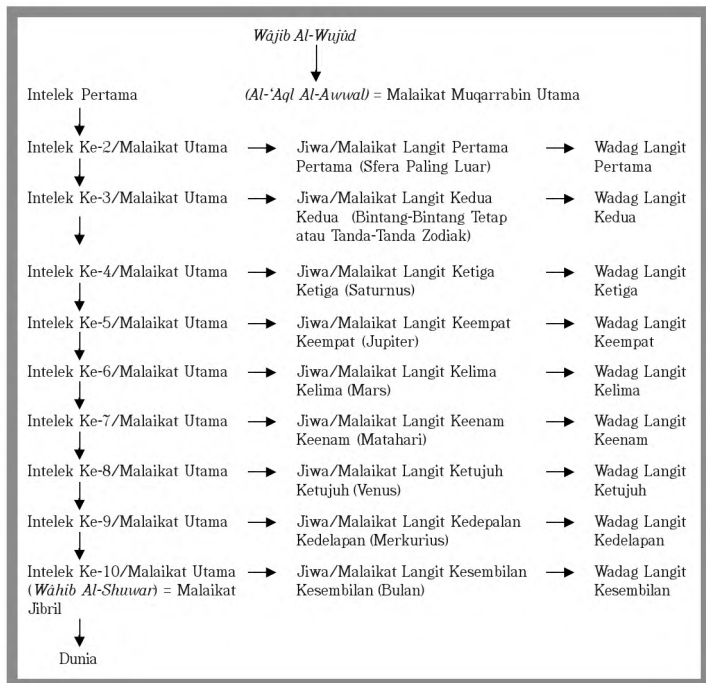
Wâjib Al-Wujûd

Intelek Pertama (Al-'Aql Al-Awwal) = Malaikat Muqarrabin Utama

Intelek Ke-2/Malaikat Utama → Jiwa/Malaikat Langit Pertama Pertama (Sfera Paling Luar) → Wadag Langit Pertama

Intelek Ke-3/Malaikat Utama → Jiwa/Malaikat Langit Kedua Kedua (Bintang-Bintang Tetap atau Tanda-Tanda Zodiak) → Wadag Langit Kedua

Intelek Ke-4/Malaikat Utama → Jiwa/Malaikat Langit Ketiga Ketiga (Saturnus) → Wadag Langit Ketiga

Intelek Ke-5/Malaikat Utama → Jiwa/Malaikat Langit Keempat Keempat (Jupiter) → Wadag Langit Keempat

Intelek Ke-6/Malaikat Utama → Jiwa/Malaikat Langit Kelima Kelima (Mars) → Wadag Langit Kelima

Intelek Ke-7/Malaikat Utama → Jiwa/Malaikat Langit Keenam Keenam (Matahari) → Wadag Langit Keenam

Intelek Ke-8/Malaikat Utama → Jiwa/Malaikat Langit Ketujuh Ketujuh (Venus) → Wadag Langit Ketujuh

Intelek Ke-9/Malaikat Utama → Jiwa/Malaikat Langit Kedepalan Kedelapan (Merkurius) → Wadag Langit Kedelapan

Intelek Ke-10/Malaikat Utama (Wâhib Al-Shuwar) = Malaikat Jibril → Jiwa/Malaikat Langit Kesembilan Kesembilan (Bulan) → Wadag Langit Kesembilan

Dunia